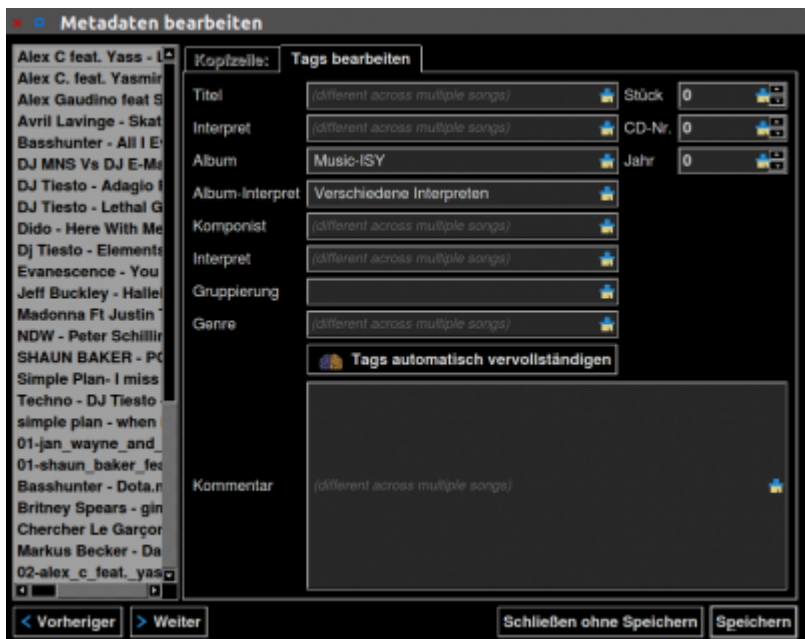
Metadaten bearbeiten

Alex C feat. Yass - L
Alex C. feat. Yasmir
Alex Gaudino feat S
Avril Lavinge - Skat
Basshunter - All I E
DJ MNS Vs DJ E-Ma
DJ Tiesto - Adagio I
DJ Tiesto - Lethal G
Dido - Here With Me
Dj Tiesto - Elements
Evanescence - You
Jeff Buckley - Hallel
Madonna Ft Justin T
NDW - Peter Schillir
SHAUN BAKER - PC
Simple Plan- I miss
Techno - DJ Tiesto
simple plan - when
01-jan_wayne_and_
01-shaun_baker_fe
Basshunter - Dota.r
Britney Spears - gin
Chercher Le Garçor
Markus Becker - Da
02-alex_c_feat._yas

Kopfzeile: | Tags bearbeiten

Titel (different across multiple songs)
Stück 0
Interpret (different across multiple songs)
CD-Nr. 0
Album Music-ISY
Jahr 0
Album-Interpret Verschiedene Interpreten
Komponist (different across multiple songs)
Interpret (different across multiple songs)
Gruppierung
Genre (different across multiple songs)
Tags automatisch vervollständigen
Kommentar (different across multiple songs)

< Vorheriger | > Weiter | Schließen ohne Speichern | Speichern